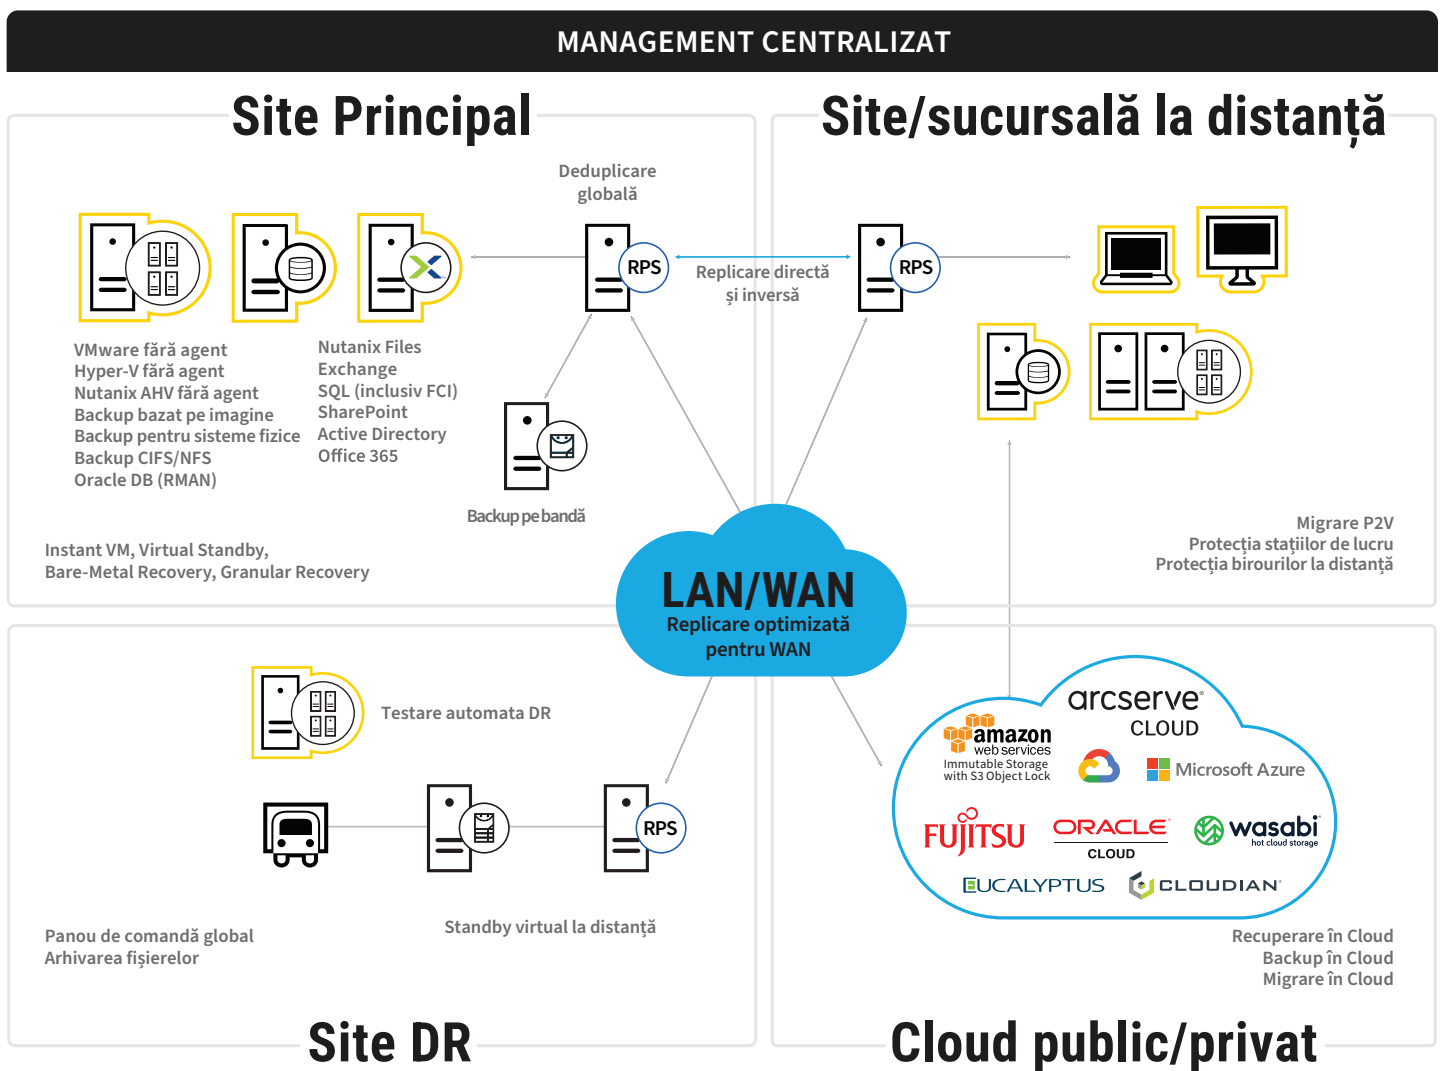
MANAGEMENT CENTRALIZAT

Site Principal

Deduplicare globală

RPS

Replicare directă și inversă

RPS

Site/sucursală la distanță

VMware fără agent
Hyper-V fără agent
Nutanix AHV fără agent
Backup bazat pe imagine
Backup pentru sisteme fizice
Backup CIFS/NFS
Oracle DB (RMAN)

Nutanix Files
Exchange
SQL (inclusiv FCI)
SharePoint
Active Directory
Office 365

Backup pe bandă

Instant VM, Virtual Standby,
Bare-Metal Recovery, Granular Recovery

Migrare P2V
Protecția stațiilor de lucru
Protecția birourilor la distanță

LAN/WAN
Replicare optimizată pentru WAN

Testare automata DR

RPS

arcserve CLOUD

amazon web services
Immutable Storage with S3 Object Lock

Microsoft Azure

FUJITSU

ORACLE CLOUD

wasabi hot cloud storage

EUCALYPTUS

CLOUDIAN

Panou de comandă global
Arhivarea fișierelor

Standby virtual la distanță

Recuperare în Cloud
Backup în Cloud
Migrare în Cloud

Site DR

Cloud public/privat